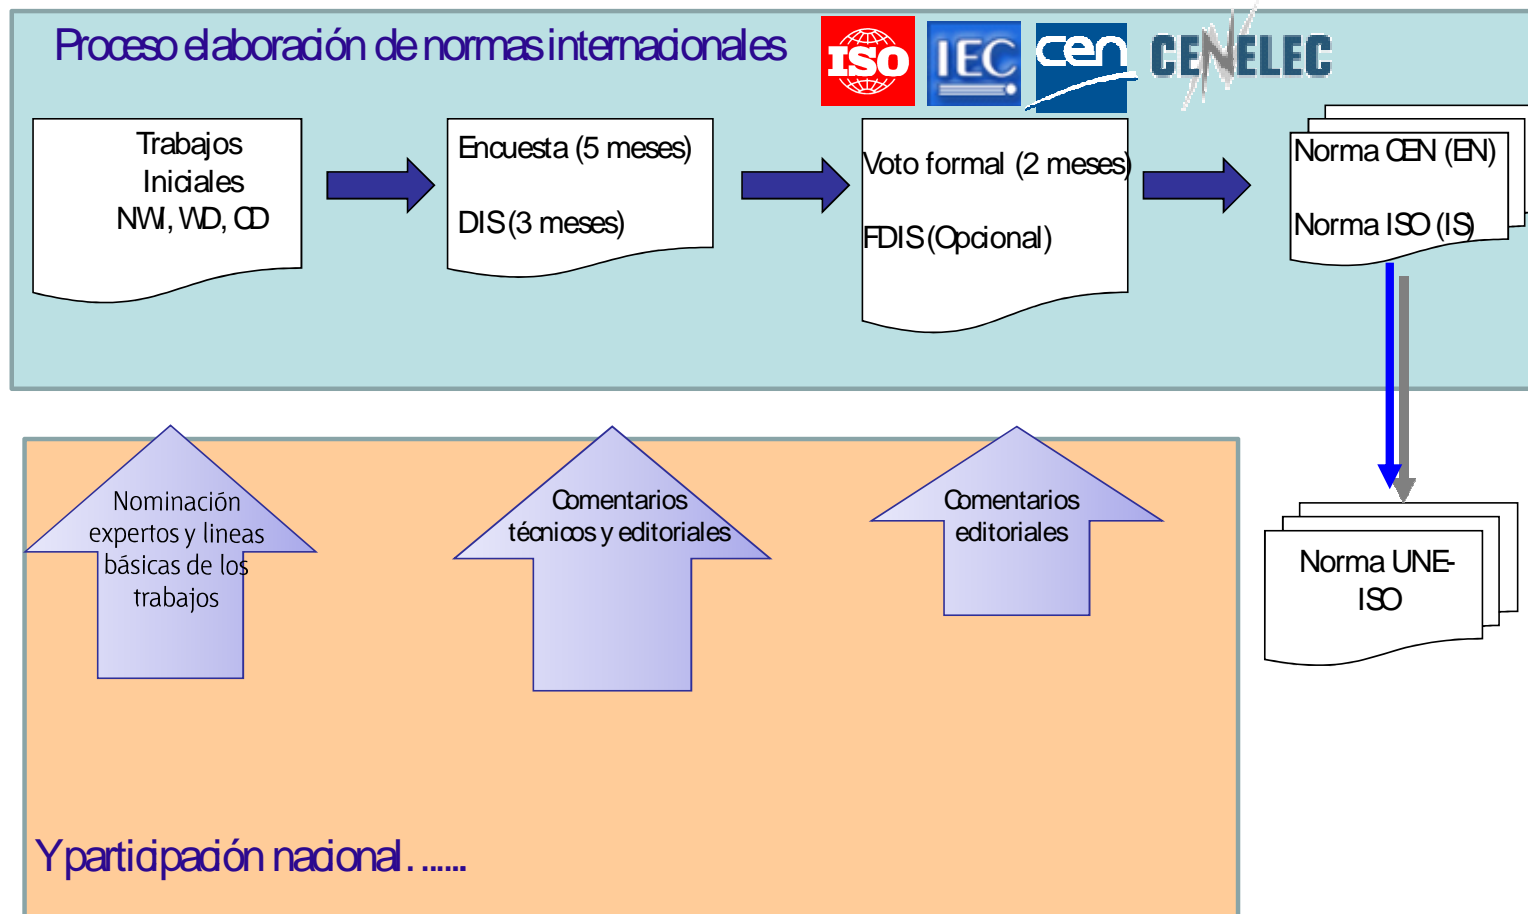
Proceso elaboración de normas internacionales

ISO IEC cen CENELEC

Trabajos Iniciales NWI, WD, CD

Encuesta (5 meses)

DIS (3 meses)

Voto formal (2 meses)

FDIS (Opcional)

Norma CEN (EN)

Norma ISO (IS)

Norma UNE-ISO

Nominación expertos y lineas básicas de los trabajos

Comentarios técnicos y editoriales

Comentarios editoriales

Y participación nacional.......